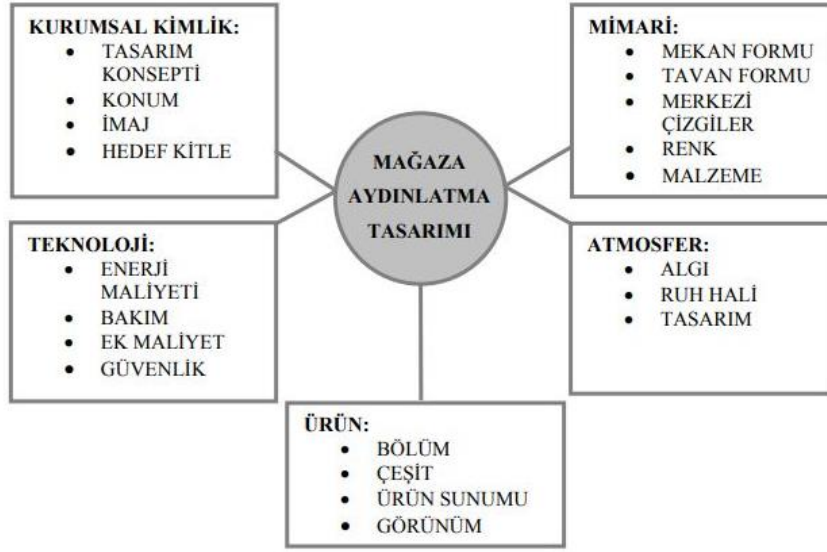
KURUMSAL KİMLİK:
- TASARIM KONSEPTİ
- KONUM
- İMAJ
- HEDEF KİTLE

MİMARİ:
- MEKAN FORMU
- TAVAN FORMU
- MERKEZİ ÇİZGİLER
- RENK
- MALZEME

MAĞAZA AYDINLATMA TASARIMI

TEKNOLOJİ:
- ENERJİ MALİYETİ
- BAKIM
- EK MALİYET
- GÜVENLİK

ATMOSFER:
- ALGI
- RUH HALİ
- TASARIM

ÜRÜN:
- BÖLÜM
- ÇEŞİT
- ÜRÜN SUNUMU
- GÖRÜNÜM